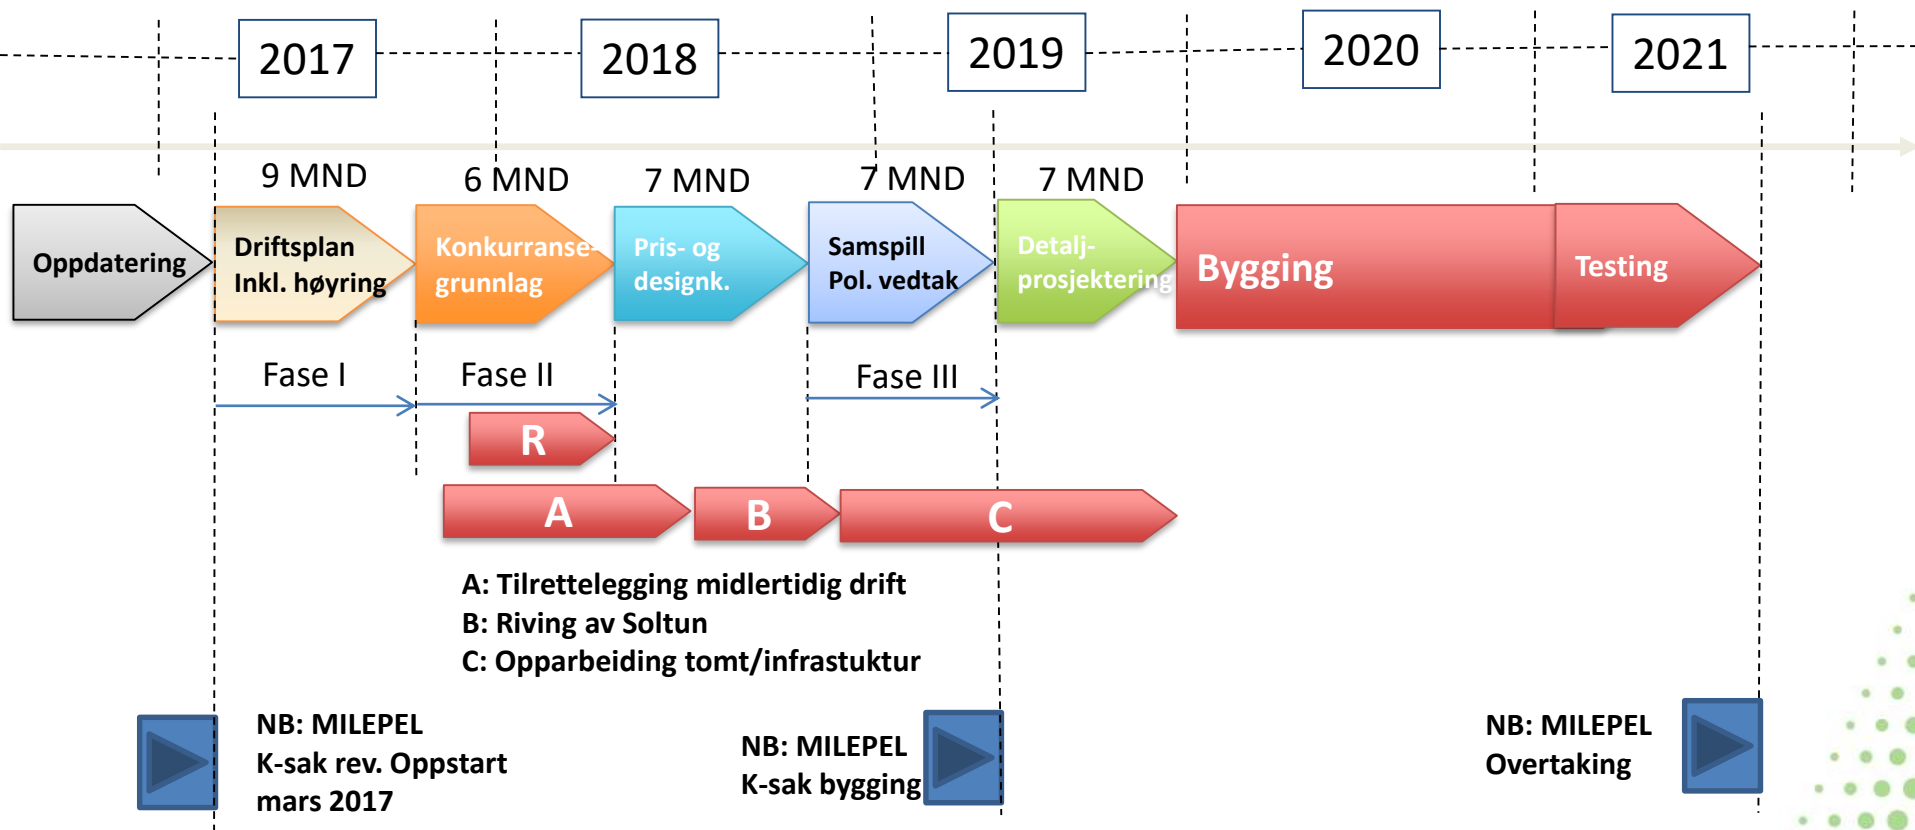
2017
2018
2019
2020
2021

9 MND
6 MND
7 MND
7 MND
7 MND

Oppdatering
Driftsplan Inkl. høyring
Konkurransegrunnlag
Pris- og designk.
Samspill Pol. vedtak
Detaljprosjektering
Bygging
Testing

Fase I
Fase II
Fase III

R
A
B
C

A: Tilrettelegging midlertidig drift
B: Riving av Soltun
C: Opparbeiding tomt/infrastuktur

NB: MILEPEL
K-sak rev. Oppstart
mars 2017

NB: MILEPEL
K-sak bygging

NB: MILEPEL
Overtaking